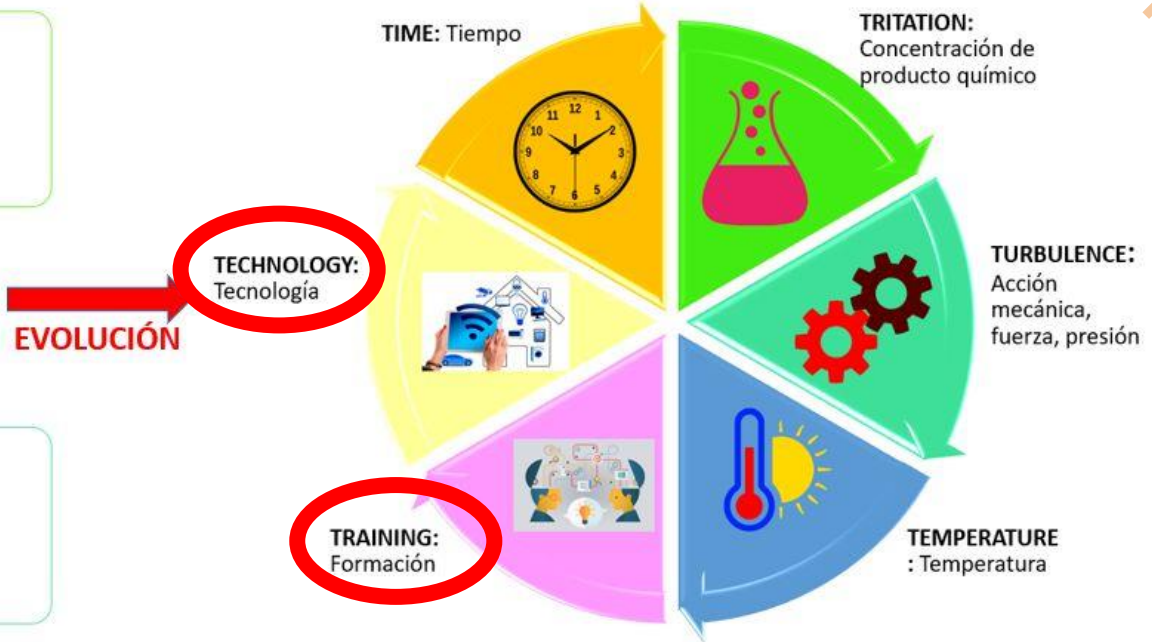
TIME: Tiempo

TRITATION: Concentración de producto químico

TECHNOLOGY: Tecnología

EVOLUCIÓN

TURBULENCE: Acción mecánica, fuerza, presión

TRAINING: Formación

TEMPERATURE : Temperatura

12 1 2 3 4 5 6 7 8 9 10 11